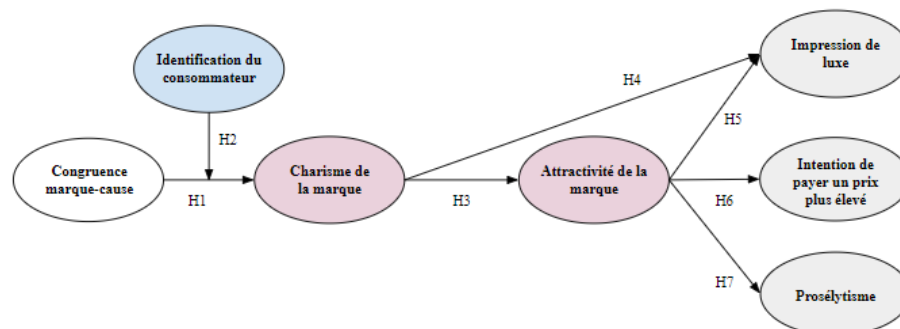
Identification du consommateur

H2

Congruence marque-cause

H1

Charisme de la marque

H3

Attractivité de la marque

H4

Impression de luxe

H5

Intention de payer un prix plus élevé

H6

H7

Prosélytisme